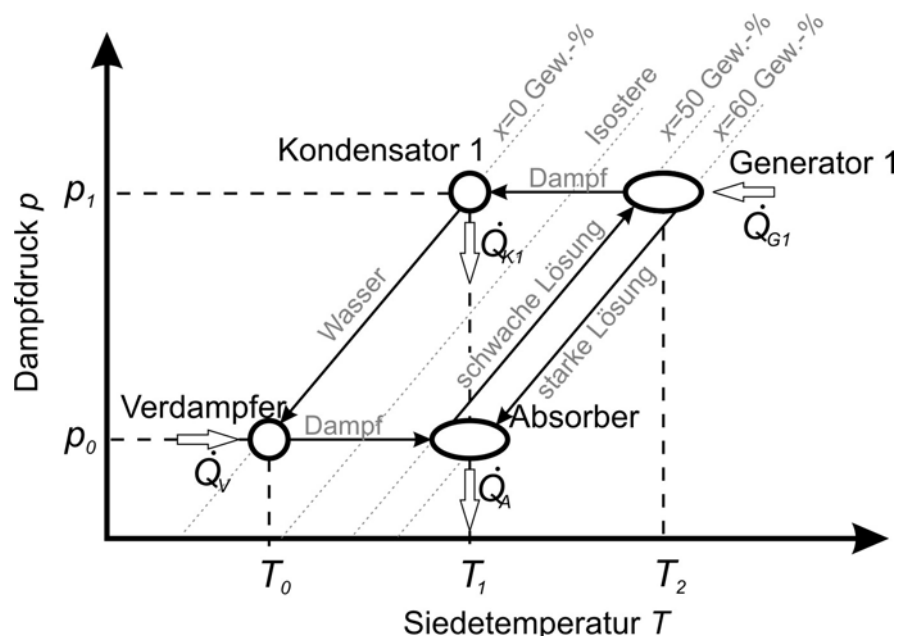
x=0 Gew.-%
Isostere
x=50 Gew.-%
x=60 Gew.-%
Kondensator 1
Generator 1
$p_1$
Dampf
$\dot{Q}_{G1}$
$\dot{Q}_{K1}$
Dampfdruck $p$
Wasser
schwache Lösung
starke Lösung
Verdampfer
Absorber
$p_0$
Dampf
$\dot{Q}_V$
$\dot{Q}_A$
$T_0$
$T_1$
$T_2$
Siedetemperatur $T$